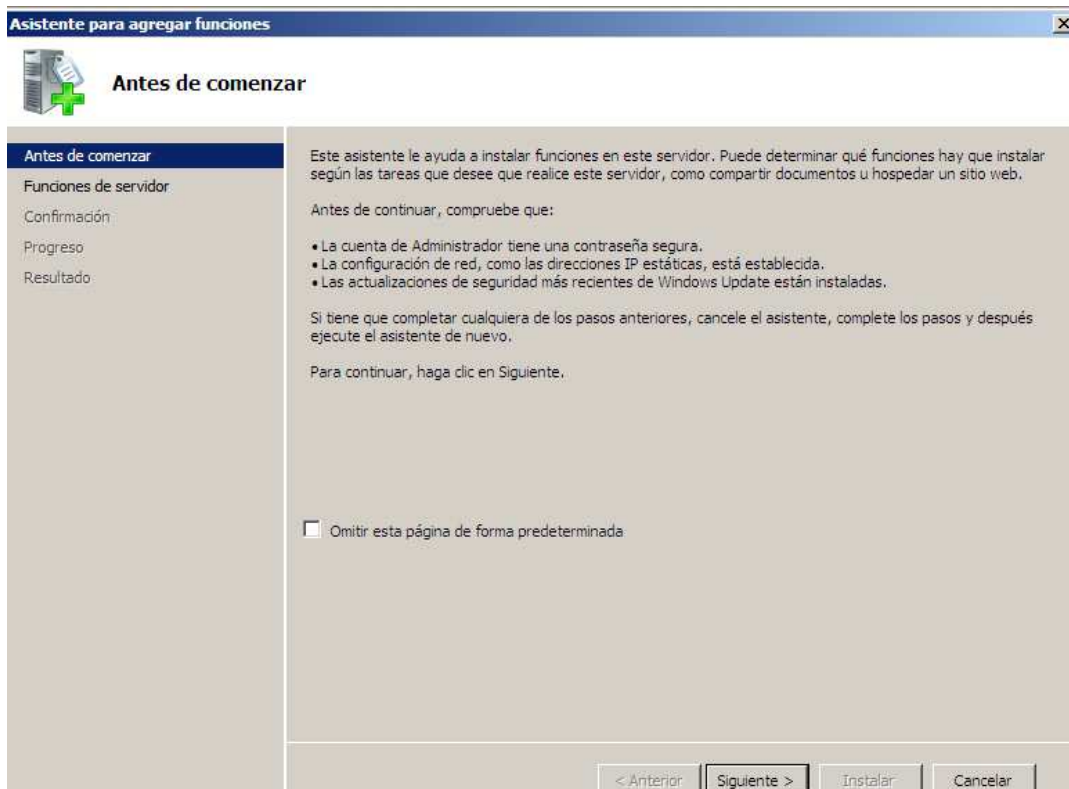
Asistente para agregar funciones

Antes de comenzar

Antes de comenzar
Funciones de servidor
Confirmación
Progreso
Resultado

Este asistente le ayuda a instalar funciones en este servidor. Puede determinar qué funciones hay que instalar según las tareas que desee que realice este servidor, como compartir documentos u hospedar un sitio web.

Antes de continuar, compruebe que:

• La cuenta de Administrador tiene una contraseña segura.
• La configuración de red, como las direcciones IP estáticas, está establecida.
• Las actualizaciones de seguridad más recientes de Windows Update están instaladas.

Si tiene que completar cualquiera de los pasos anteriores, cancele el asistente, complete los pasos y después ejecute el asistente de nuevo.

Para continuar, haga clic en Siguiente.

Omitir esta página de forma predeterminada

< Anterior | Siguiente > | Instalar | Cancelar